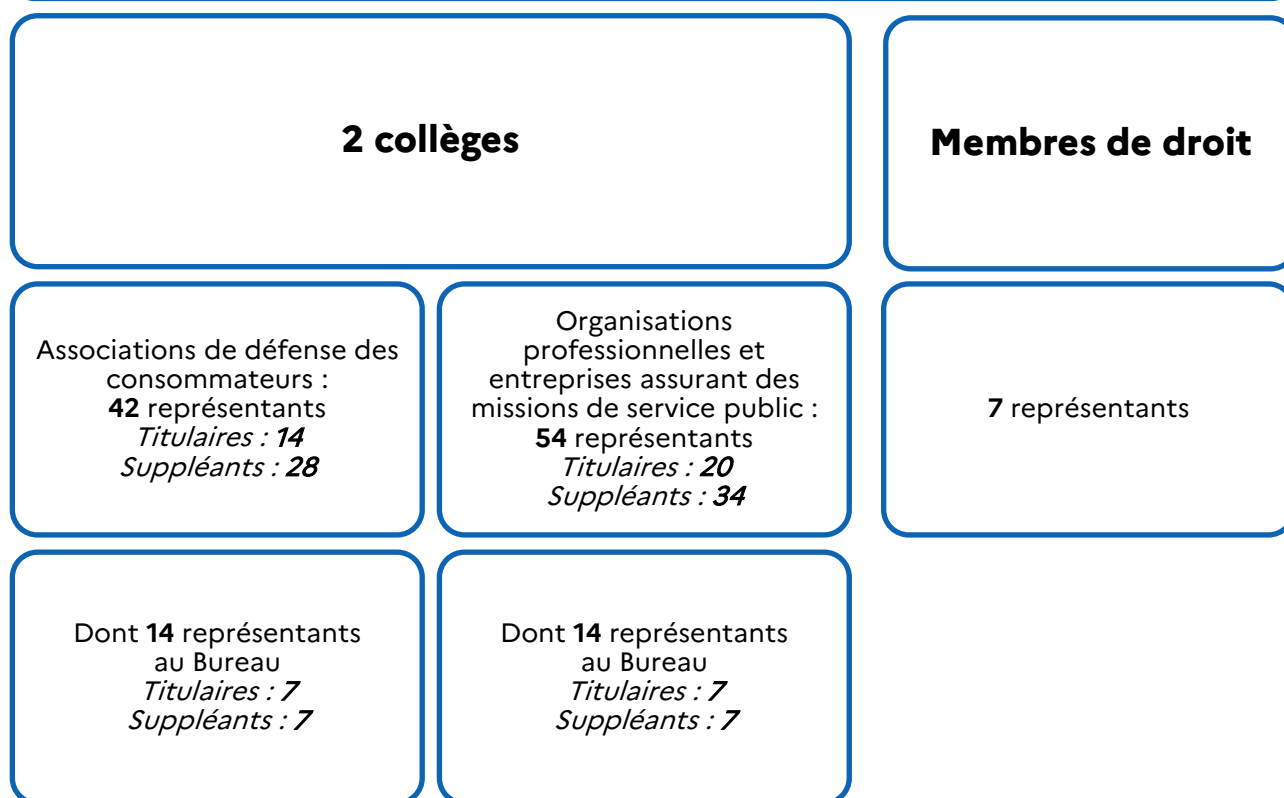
2 collèges

Membres de droit

Associations de défense des consommateurs : 42 représentants
Titulaires : 14
Suppléants : 28

Organisations professionnelles et entreprises assurant des missions de service public : 54 représentants
Titulaires : 20
Suppléants : 34

7 représentants

Dont 14 représentants au Bureau
Titulaires : 7
Suppléants : 7

Dont 14 représentants au Bureau
Titulaires : 7
Suppléants : 7